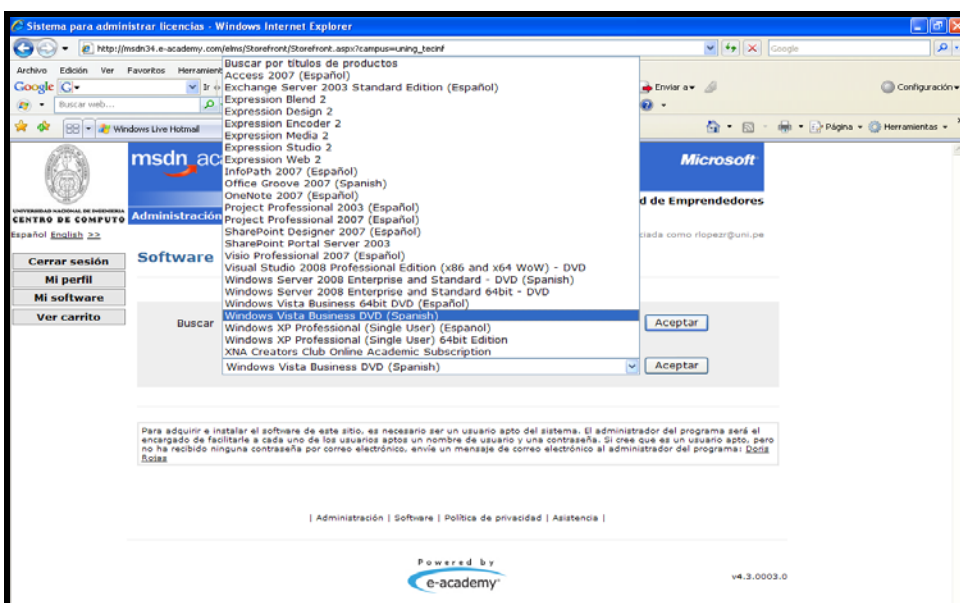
Sistema para administrar licencias - Windows Internet Explorer

http://msdn34.e-academy.com/elms/Storefront/Storefront.aspx?campus=uning_tecinf

Google

Archivo Edición Ver Favoritos Herramient

Google G

Ir

Buscar web...

Windows Live Hotmail

Enviar a

Configuración

Página Herramientas

Buscar por títulos de productos
Access 2007 (Español)
Exchange Server 2003 Standard Edition (Español)
Expression Blend 2
Expression Design 2
Expression Encoder 2
Expression Media 2
Expression Studio 2
Expression Web 2
InfoPath 2007 (Español)
Office Groove 2007 (Spanish)
OneNote 2007 (Español)
Project Professional 2003 (Español)
Project Professional 2007 (Español)
SharePoint Designer 2007 (Español)
SharePoint Portal Server 2003
Visio Professional 2007 (Español)
Visual Studio 2008 Professional Edition (x86 and x64 WoW) - DVD
Windows Server 2008 Enterprise and Standard - DVD (Spanish)
Windows Server 2008 Enterprise and Standard 64bit - DVD
Windows Vista Business 64bit DVD (Español)
Windows Vista Business DVD (Spanish)
Windows XP Professional (Single User) (Espanol)
Windows XP Professional (Single User) 64bit Edition
XNA Creators Club Online Academic Subscription

UNIVERSIDAD NACIONAL DE INGENIERIA
CENTRO DE COMPUTO

msdn ac

Microsoft

d de Emprendedores

Administración

Español English >>

ciada como rlopezr@uni.pe

Cerrar sesión
Mi perfil
Mi software
Ver carrito

Software

Buscar

Aceptar

Windows Vista Business DVD (Spanish)

Aceptar

Para adquirir e instalar el software de este sitio, es necesario ser un usuario apto del sistema. El administrador del programa será el encargado de facilitarle a cada uno de los usuarios aptos un nombre de usuario y una contraseña. Si cree que es un usuario apto, pero no ha recibido ninguna contraseña por correo electrónico, envíe un mensaje de correo electrónico al administrador del programa: Doris Rojas

| Administración | Software | Política de privacidad | Asistencia |

Powered by
e-academy

v4.3.0003.0